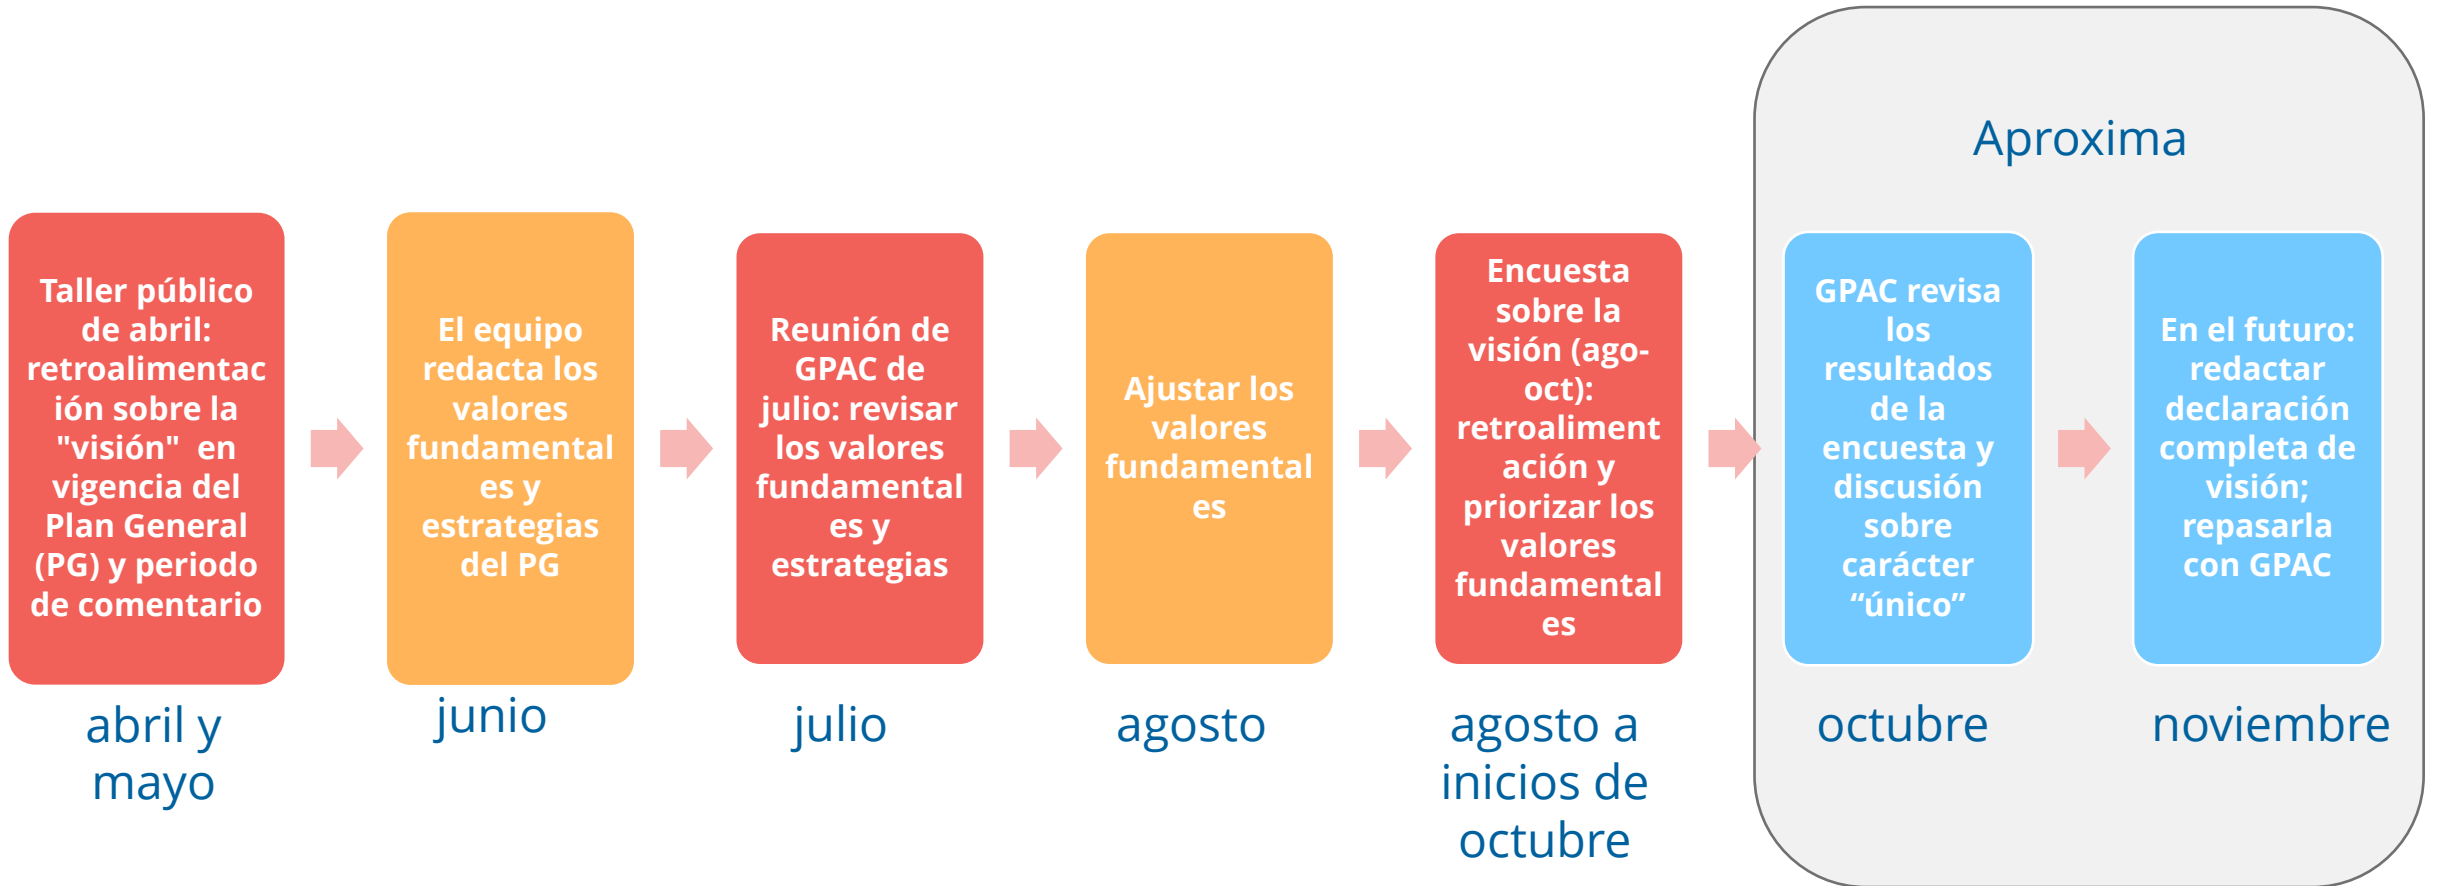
Taller público de abril: retroalimentación sobre la "visión" en vigencia del Plan General (PG) y periodo de comentario

abril y mayo

El equipo redacta los valores fundamentales y estrategias del PG

junio

Reunión de GPAC de julio: revisar los valores fundamentales y estrategias

julio

Ajustar los valores fundamentales

agosto

Encuesta sobre la visión (ago-oct): retroalimentación y priorizar los valores fundamentales

agosto a inicios de octubre

Aproxima

GPAC revisa los resultados de la encuesta y discusión sobre carácter “único”

octubre

En el futuro: redactar declaración completa de visión; repasarla con GPAC

noviembre